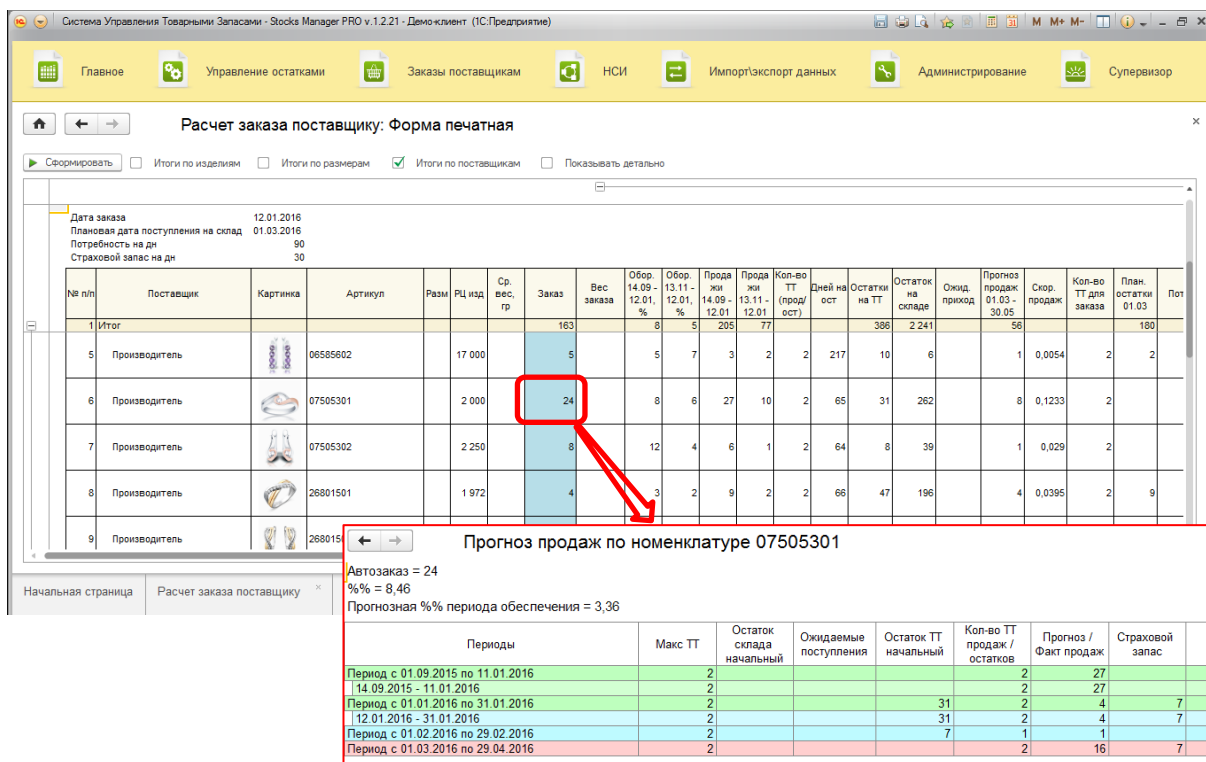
Система Управления Товарными Запасами - Stocks Manager PRO v.1.2.21 - Демо-клиент (1С:Предприятие)

M M+ M-

Главное | Управление остатками | Заказы поставщикам | НСИ | Импорт\экспорт данных | Администрирование | Супервизор

Расчет заказа поставщику: Форма печатная

Сформировать | Итоги по изделиям | Итоги по размерам | Итоги по поставщикам | Показывать детально

Дата заказа 12.01.2016
Плановая дата поступления на склад 01.03.2016
Потребность на дн 90
Страховой запас на дн 30

| № п/п | Поставщик | Картинка | Артикул | Разм | РЦ изд | Ср. вес, гр | Заказ | Вес заказа | Обор. 14.09 - 12.01, % | Обор. 13.11 - 12.01, % | Продажи 14.09 - 12.01 | Продажи 13.11 - 12.01 | Кол-во ТТ (прод/ост) | Дней на ост | Остатки на ТТ | Остаток на складе | Ожид. приход | Прогноз продаж 01.03 - 30.05 | Скор. продаж | Кол-во ТТ для заказа | План. остатки 01.03 | Пот |
|---|---|---|---|---|---|---|---|---|---|---|---|---|---|---|---|---|---|---|---|---|---|---|
| 1 | Итог | | | | | | 163 | | 8 | 5 | 205 | 77 | | | 386 | 2 241 | | 56 | | | 180 | |
| 5 | Производитель | | 06585602 | | 17 000 | | 5 | | 5 | 7 | 3 | 2 | 2 | 217 | 10 | 6 | | 1 | 0,0054 | 2 | 2 | |
| 6 | Производитель | | 07505301 | | 2 000 | | 24 | | 8 | 6 | 27 | 10 | 2 | 65 | 31 | 262 | | 8 | 0,1233 | 2 | | |
| 7 | Производитель | | 07505302 | | 2 250 | | 8 | | 12 | 4 | 6 | 1 | 2 | 64 | 8 | 39 | | 1 | 0,029 | 2 | | |
| 8 | Производитель | | 26801501 | | 1 972 | | 4 | | 3 | 2 | 9 | 2 | 2 | 66 | 47 | 196 | | 4 | 0,0395 | 2 | 9 | |
| 9 | Производитель | | 268015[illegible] | | | | | | | | | | | | | | | | | | | |

Начальная страница | Расчет заказа поставщику

Прогноз продаж по номенклатуре 07505301

Автозаказ = 24
%% = 8,46
Прогнозная %% периода обеспечения = 3,36

| Периоды | Макс ТТ | Остаток склада начальный | Ожидаемые поступления | Остаток ТТ начальный | Кол-во ТТ продаж / остатков | Прогноз / Факт продаж | Страховой запас |
|---|---|---|---|---|---|---|---|
| Период с 01.09.2015 по 11.01.2016 | 2 | | | | 2 | 27 | |
| 14.09.2015 - 11.01.2016 | 2 | | | | 2 | 27 | |
| Период с 01.01.2016 по 31.01.2016 | 2 | | | 31 | 2 | 4 | 7 |
| 12.01.2016 - 31.01.2016 | 2 | | | 31 | 2 | 4 | 7 |
| Период с 01.02.2016 по 29.02.2016 | 2 | | | 7 | 1 | 1 | |
| Период с 01.03.2016 по 29.04.2016 | 2 | | | | 2 | 16 | 7 |